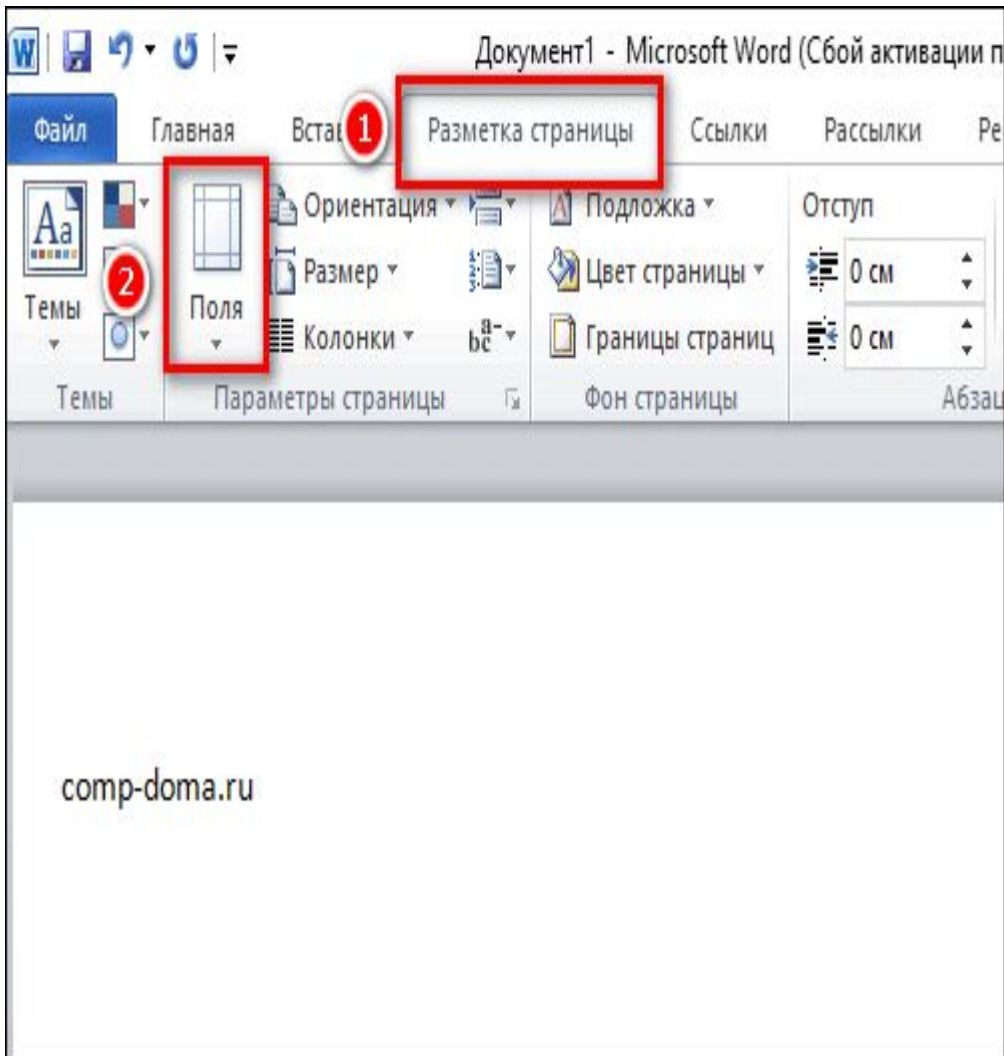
Документ1 - Microsoft Word (Сбой активации п

Файл Главная Вста 1 Разметка страницы Ссылки Рассылки Ре

Aa
Темы
2
Поля
Ориентация
Размер
Колонки
Подложка
Цвет страницы
Границы страниц
Отступ
0 см
0 см

Темы Параметры страницы Фон страницы Абзац

comp-doma.ru